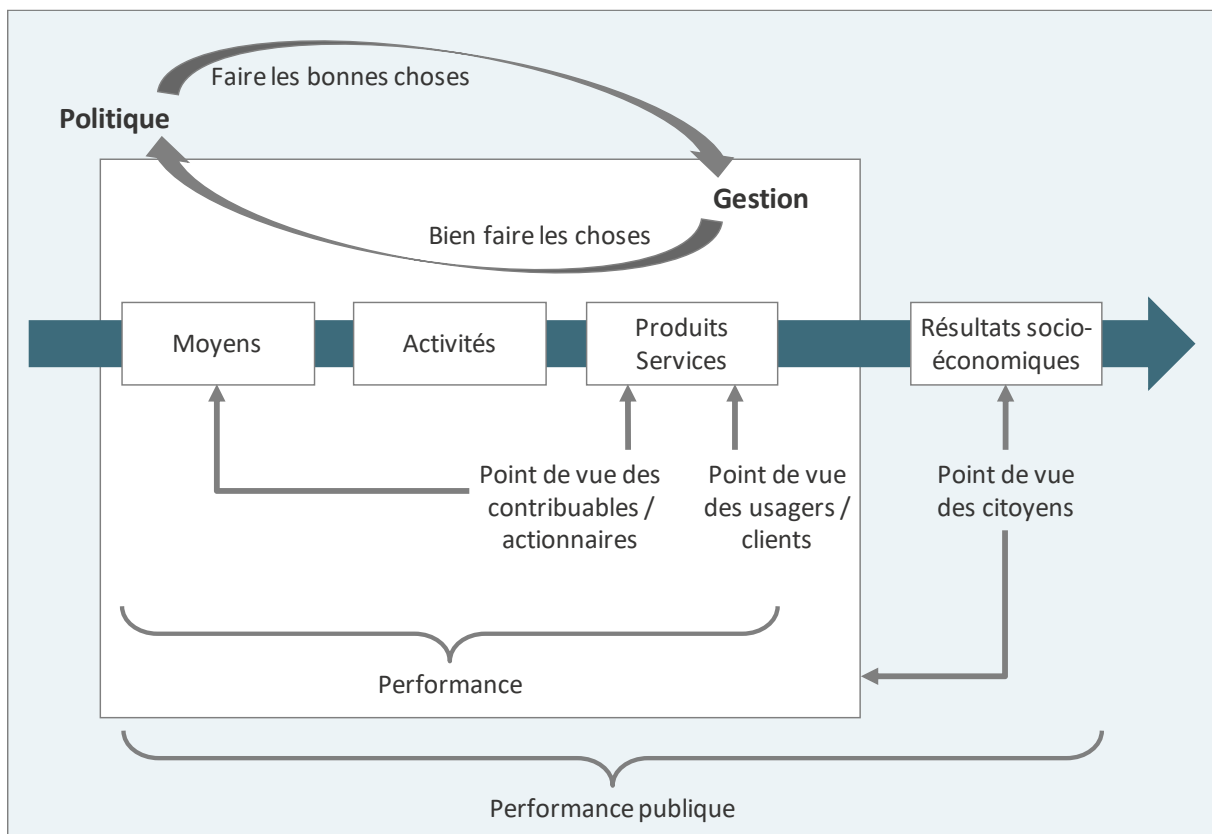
Faire les bonnes choses

Politique

Gestion

Bien faire les choses

Moyens

Activités

Produits Services

Résultats socio-économiques

Point de vue des contribuables / actionnaires

Point de vue des usagers / clients

Point de vue des citoyens

Performance

Performance publique